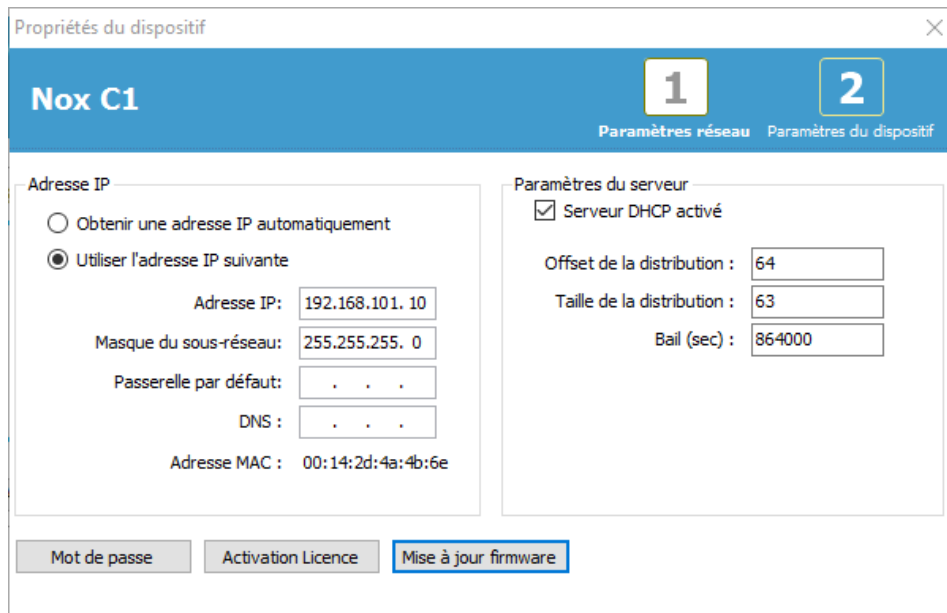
Propriétés du dispositif

Nox C1

1
Paramètres réseau

2
Paramètres du dispositif

Adresse IP

Obtenir une adresse IP automatiquement

Utiliser l'adresse IP suivante

Adresse IP: 192.168.101. 10

Masque du sous-réseau: 255.255.255. 0

Passerelle par défaut: . . .

DNS : . . .

Adresse MAC : 00:14:2d:4a:4b:6e

Paramètres du serveur

Serveur DHCP activé

Offset de la distribution : 64

Taille de la distribution : 63

Bail (sec) : 864000

Mot de passe

Activation Licence

Mise à jour firmware